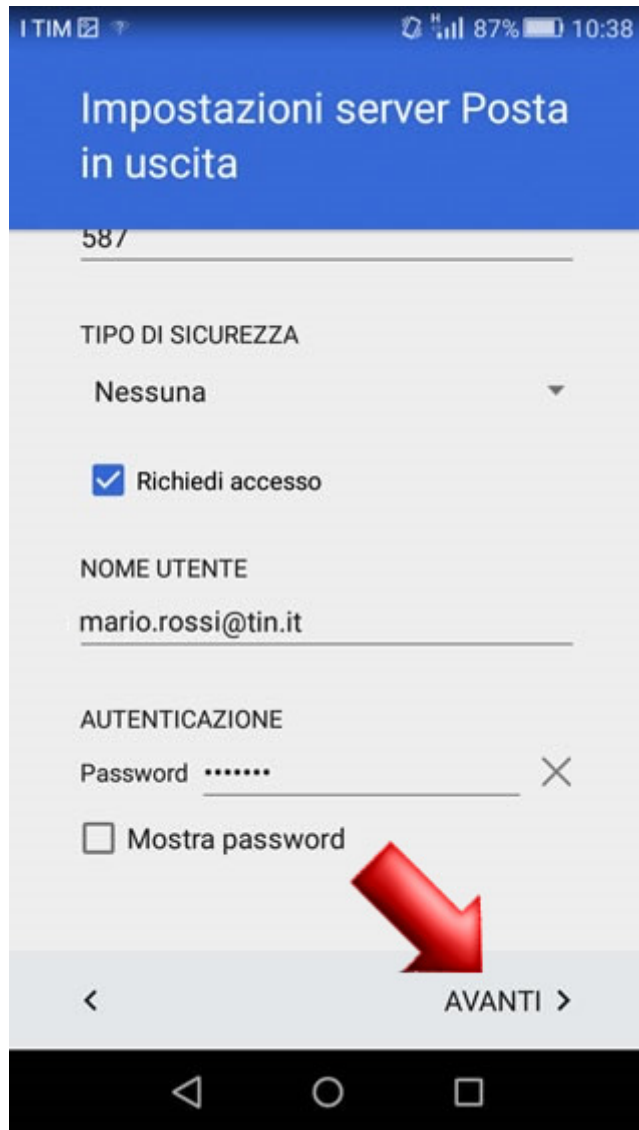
I TIM 87% 10:38

Impostazioni server Posta in uscita

587

TIPO DI SICUREZZA

Nessuna

Richiedi accesso

NOME UTENTE

mario.rossi@tin.it

AUTENTICAZIONE

Password •••••••

Mostra password

<

AVANTI >